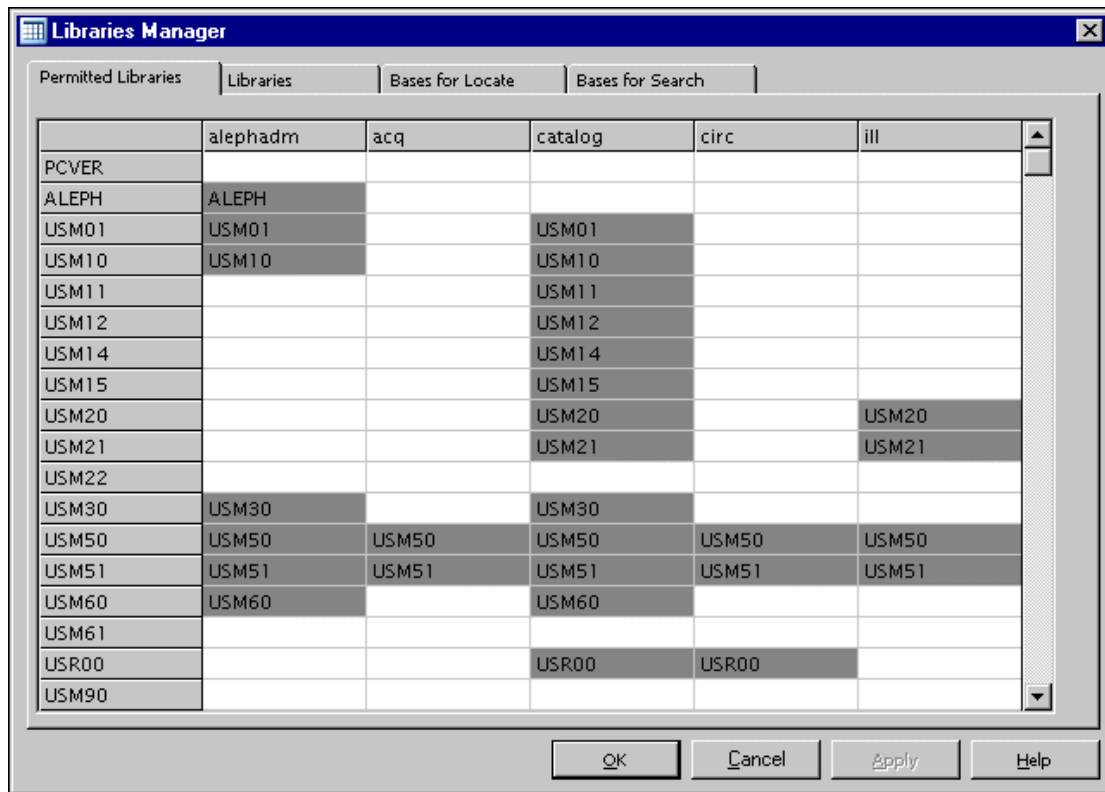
Libraries Manager

Permitted Libraries | Libraries | Bases for Locate | Bases for Search

| | alephadm | acq | catalog | circ | ill |
|---|---|---|---|---|---|
| PCVER | | | | | |
| ALEPH | ALEPH | | | | |
| USM01 | USM01 | | USM01 | | |
| USM10 | USM10 | | USM10 | | |
| USM11 | | | USM11 | | |
| USM12 | | | USM12 | | |
| USM14 | | | USM14 | | |
| USM15 | | | USM15 | | |
| USM20 | | | USM20 | | USM20 |
| USM21 | | | USM21 | | USM21 |
| USM22 | | | | | |
| USM30 | USM30 | | USM30 | | |
| USM50 | USM50 | USM50 | USM50 | USM50 | USM50 |
| USM51 | USM51 | USM51 | USM51 | USM51 | USM51 |
| USM60 | USM60 | | USM60 | | |
| USM61 | | | | | |
| USR00 | | | USR00 | USR00 | |
| USM90 | | | | | |

OK | Cancel | Apply | Help